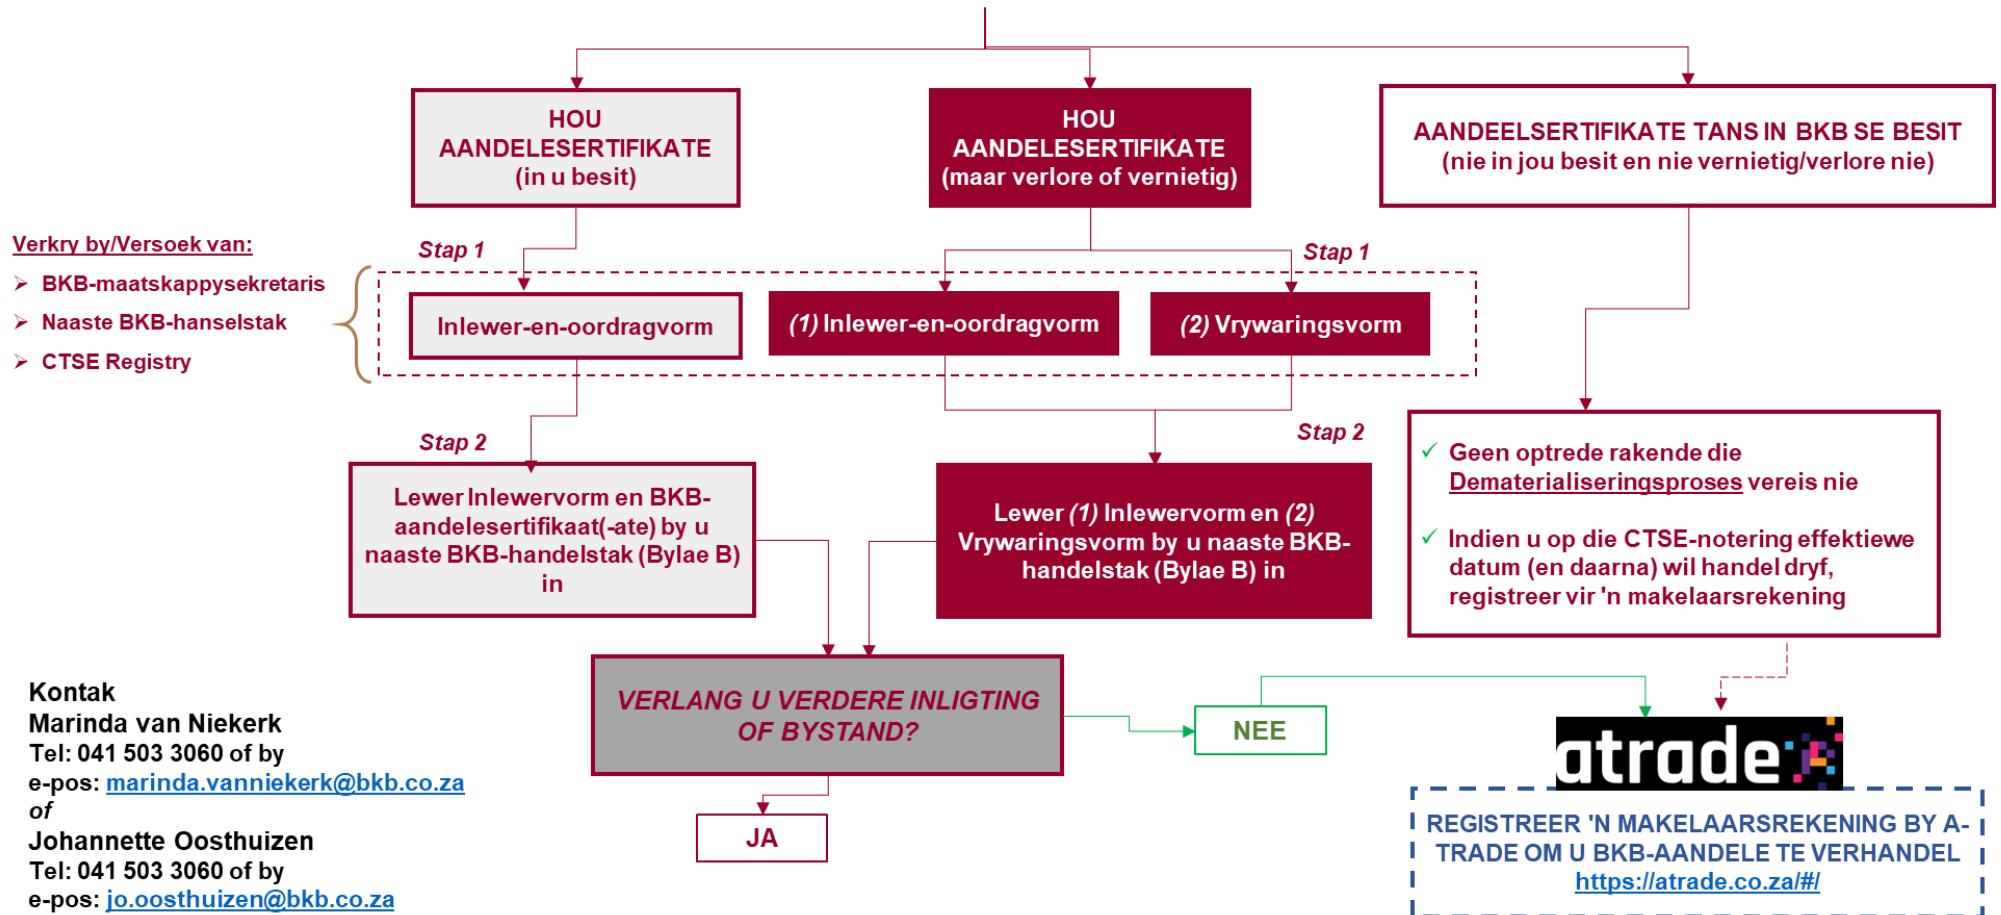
HOU AANDELESERTIFIKATE (in u besit)

HOU AANDELESERTIFIKATE (maar verlore of vernietig)

AANDEELSERTIFIKATE TANS IN BKB SE BESIT (nie in jou besit en nie vernietig/verlore nie)

Verkry by/Versoek van:

➢ BKB-maatskappysekretaris

➢ Naaste BKB-hanselstak

➢ CTSE Registry

Stap 1

Inlewer-en-oordragvorm

Stap 1

*(1)* Inlewer-en-oordragvorm

*(2)* Vrywaringsvorm

Stap 2

Lewer Inlewervorm en BKB-aandelesertifikaat(-ate) by u naaste BKB-handelstak (Bylae B) in

Stap 2

Lewer *(1)* Inlewervorm en *(2)* Vrywaringsvorm by u naaste BKB-handelstak (Bylae B) in

✓ Geen optrede rakende die Dematerialiseringsproses vereis nie

✓ Indien u op die CTSE-notering effektiewe datum (en daarna) wil handel dryf, registreer vir 'n makelaarsrekening

VERLANG U VERDERE INLIGTING OF BYSTAND?

NEE

JA

atrade

REGISTREER 'N MAKELAARSREKENING BY A-TRADE OM U BKB-AANDELE TE VERHANDEL
https://atrade.co.za/#/

Kontak
Marinda van Niekerk
Tel: 041 503 3060 of by
e-pos: marinda.vanniekerk@bkb.co.za
*of*
Johannette Oosthuizen
Tel: 041 503 3060 of by
e-pos: jo.oosthuizen@bkb.co.za